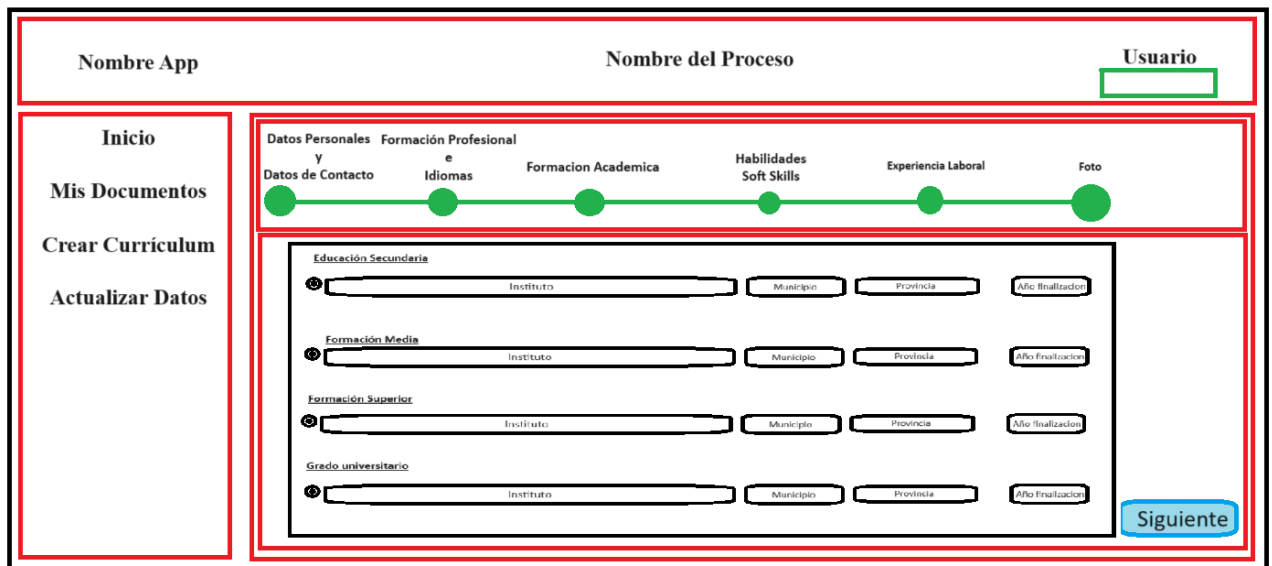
Nombre App

Nombre del Proceso

Usuario

Inicio

Mis Documentos

Crear Currículum

Actualizar Datos

Datos Personales y Datos de Contacto

Formación Profesional e Idiomas

Formacion Academica

Habilidades Soft Skills

Experiencia Laboral

Foto

Educación Secundaria

Instituto

Municipio

Provincia

Año finalizacion

Formación Media

Instituto

Municipio

Provincia

Año finalizacion

Formación Superior

Instituto

Municipio

Provincia

Año finalizacion

Grado universitario

Instituto

Municipio

Provincia

Año finalizacion

Siguiente